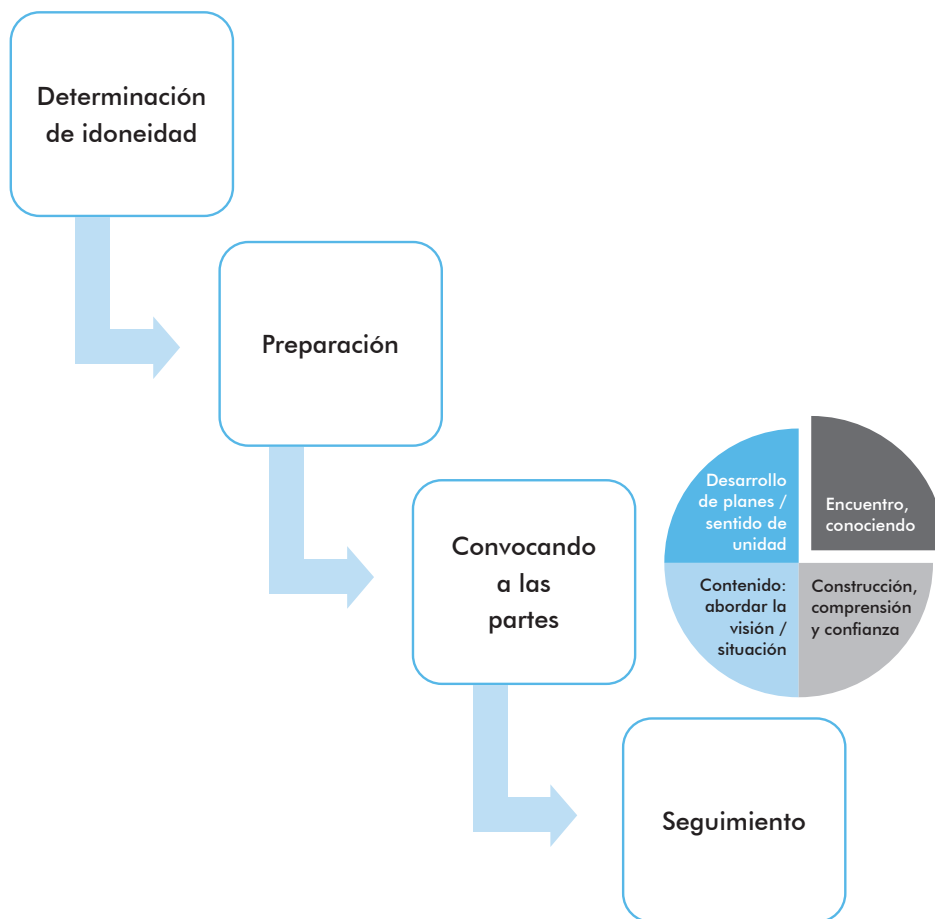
Determinación de idoneidad

Preparación

Convocando a las partes

Desarrollo de planes / sentido de unidad

Encuentro, conociendo

Contenido: abordar la visión / situación

Construcción, comprensión y confianza

Seguimiento